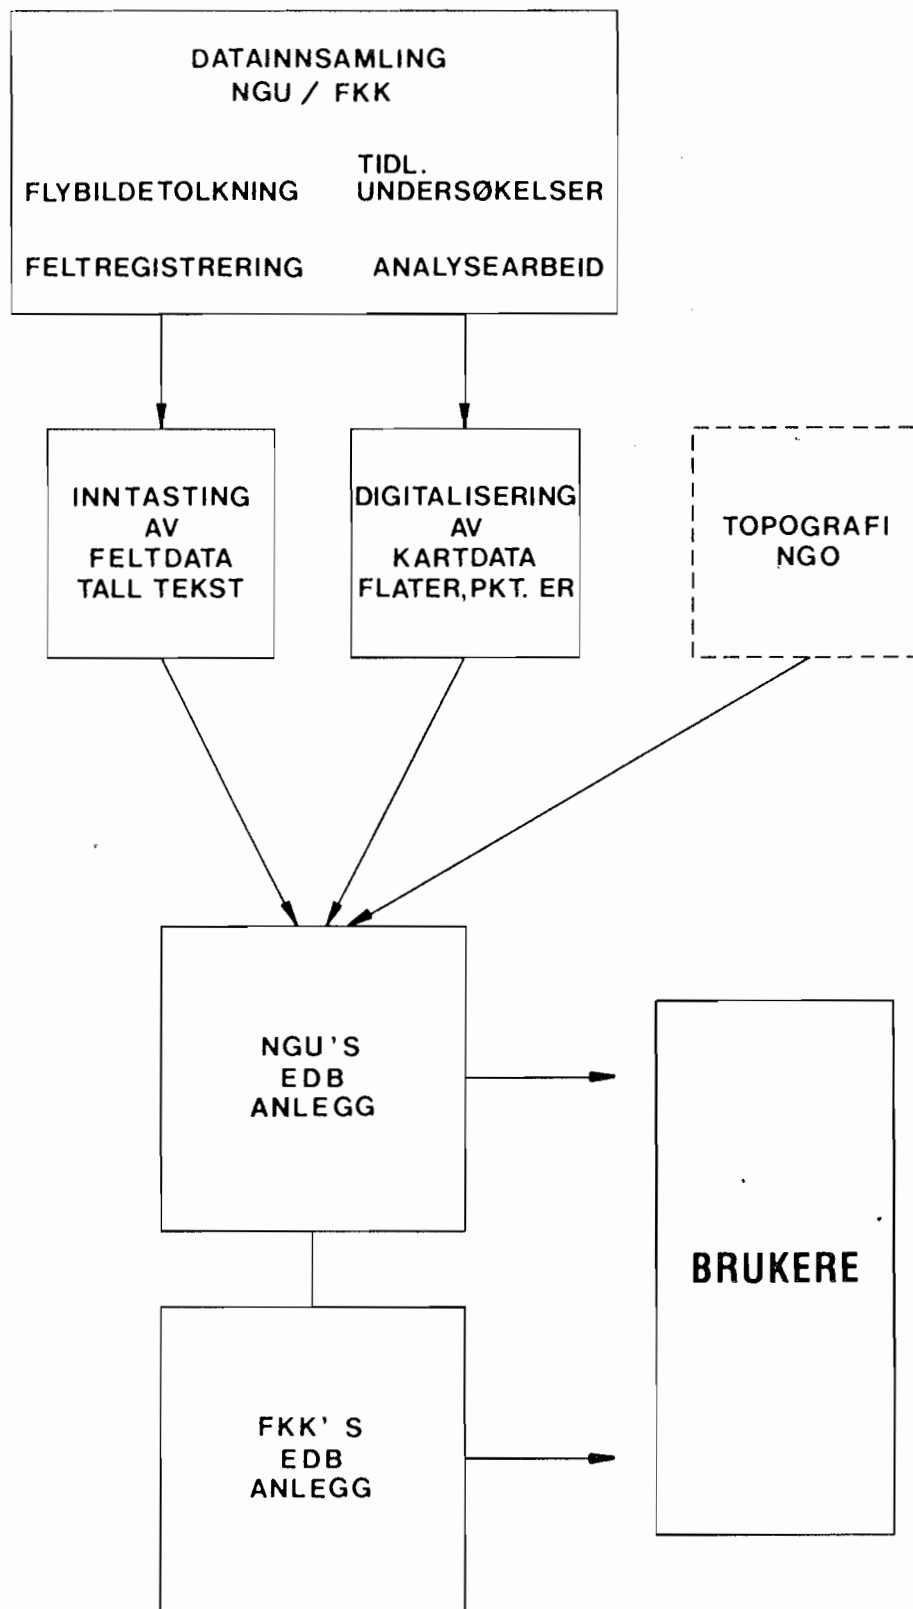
DATAINNSAMLING
NGU / FKK

FLYBILDETOLKNING

TIDL.
UNDERSØKELSER

FELTREGISTRERING

ANALYSEARBEID

INNTASTING
AV
FELTDATA
TALL TEKST

DIGITALISERING
AV
KARTDATA
FLATER, PKT. ER

TOPOGRAFI
NGO

NGU'S
EDB
ANLEGG

FKK' S
EDB
ANLEGG

BRUKERE